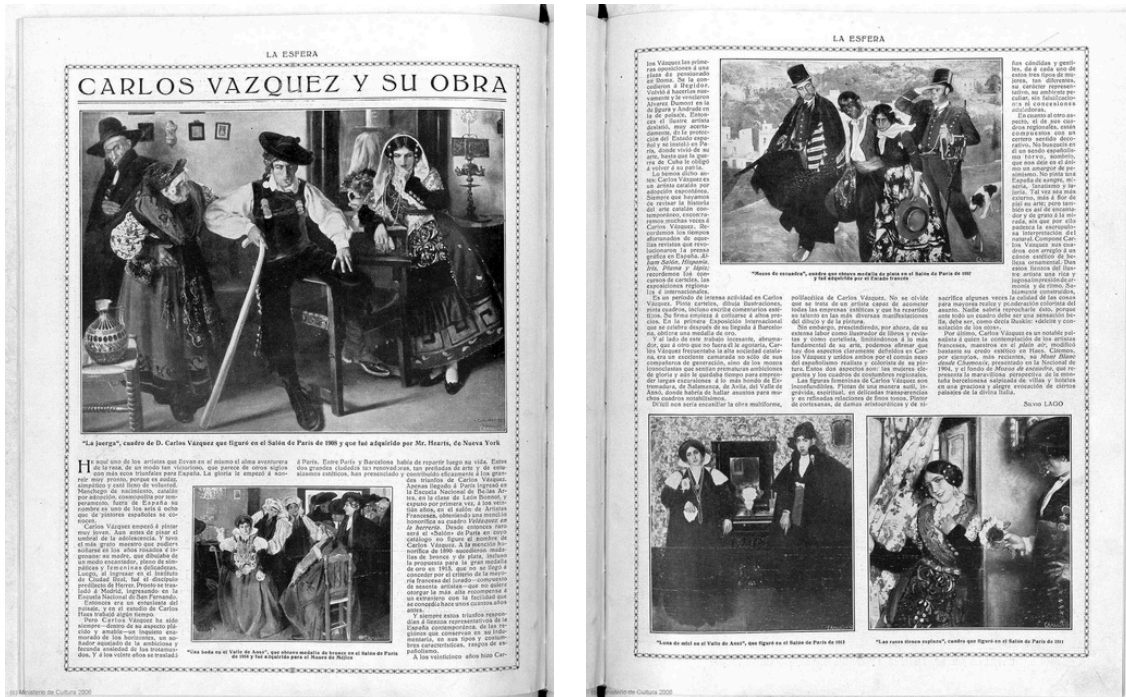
LA ESFERA

CARLOS VAZQUEZ Y SU OBRA

"La juerga", cuadro de D. Carlos Vázquez que figuró en el Salón de Paris de 1908 y que fué adquirido por Mr. Hearts, de Nueva York

He aquí uno de los artistas que llevan en sí mismo el alma aventurera de la raza, de un modo tan victorioso, que parece de otros siglos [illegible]

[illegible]

"Una boda en el Valle de Ansó", que obtuvo medalla de bronce en el Salón de Paris de 1908 y fué adquirido para el Museo de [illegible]

LA ESFERA

"Mozos de escuadra", cuadro que obtuvo medalla de plata en el Salón de Paris de 1912 y fué adquirido por el Estado francés

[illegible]

SILVIO LAGO

"Luna de miel en el Valle de Ansó", que figuró en el Salón de Paris de 1913

"Las rosas tienen espinas", cuadro que figuró en el Salón de Paris de 1911

(c) Ministerio de Cultura 2006

(c) Ministerio de Cultura 2006